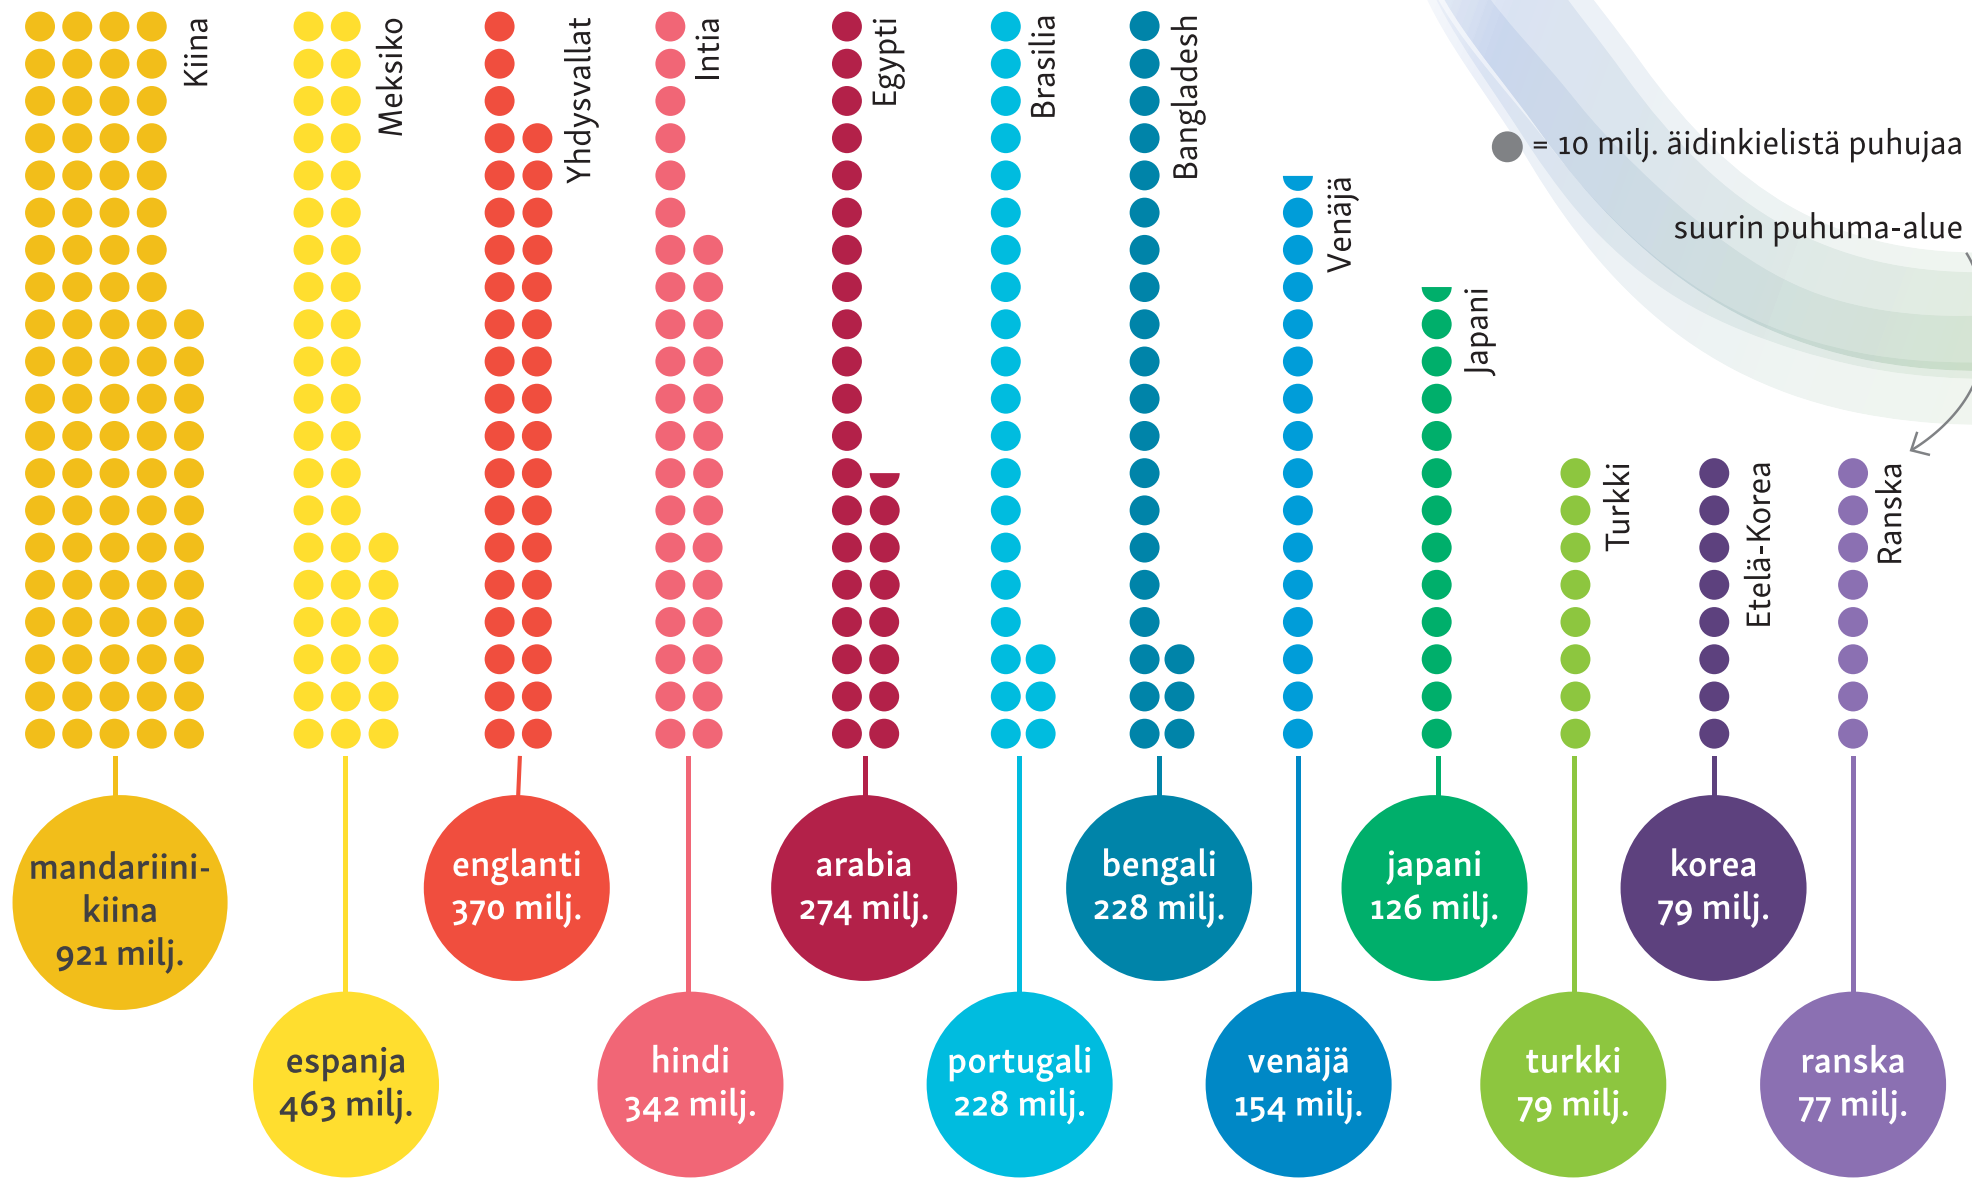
Kiina

Meksiko

Yhdysvallat

Intia

Egypti

Brasilia

Bangladesh

= 10 milj. äidinkielistä puhujaa

suurin puhuma-alue

Venäjä

Japani

Turkki

Etelä-Korea

Ranska

mandariinikiina 921 milj.

espanja 463 milj.

englanti 370 milj.

hindi 342 milj.

arabia 274 milj.

portugali 228 milj.

bengali 228 milj.

venäjä 154 milj.

japani 126 milj.

turkki 79 milj.

korea 79 milj.

ranska 77 milj.